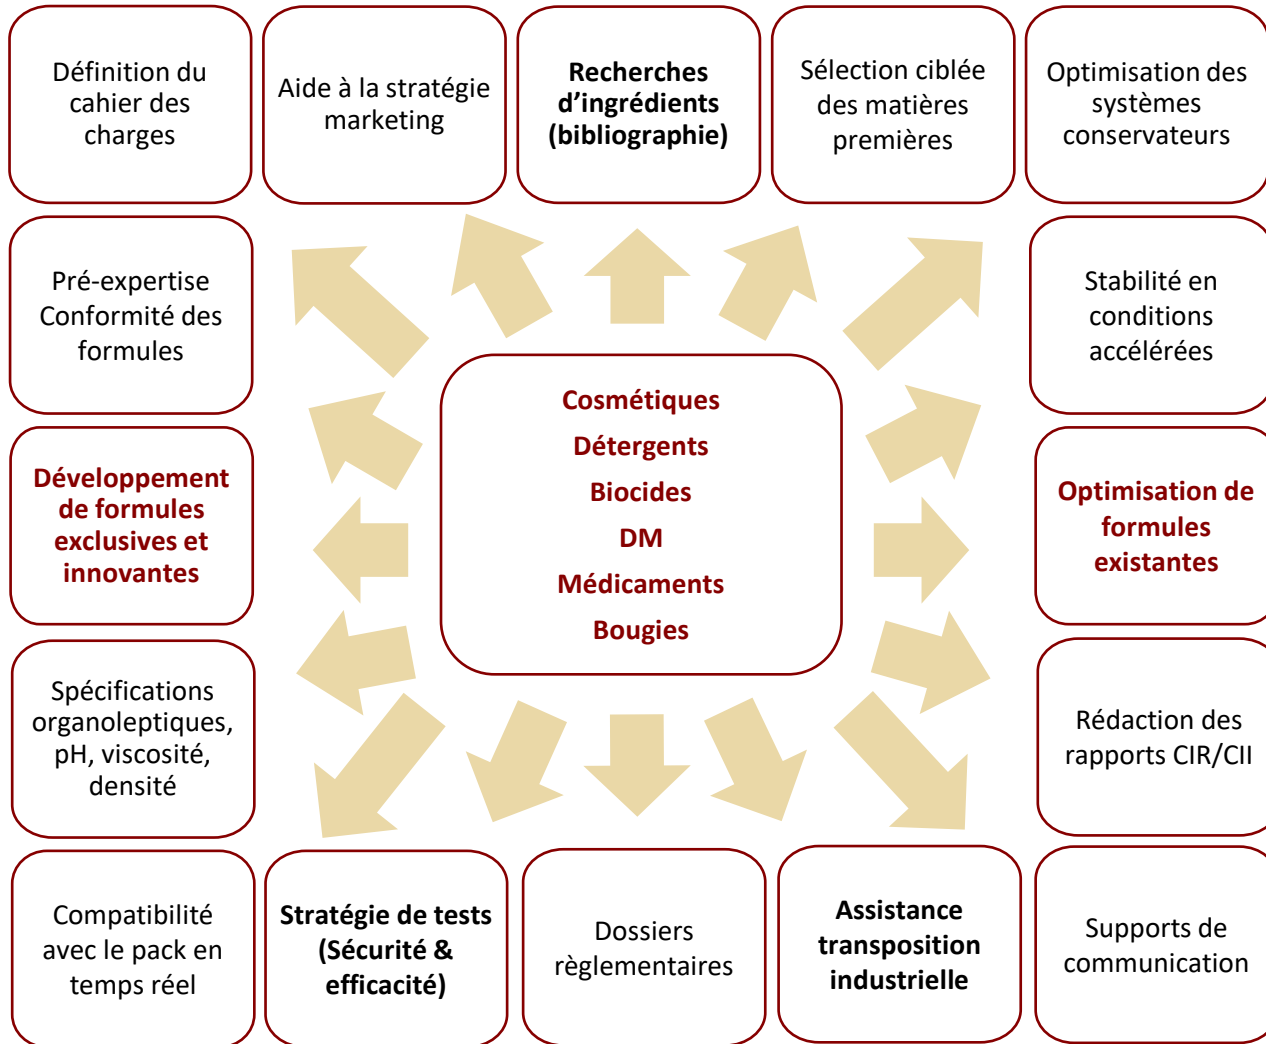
Définition du cahier des charges

Aide à la stratégie marketing

Recherches d'ingrédients (bibliographie)

Sélection ciblée des matières premières

Optimisation des systèmes conservateurs

Pré-expertise Conformité des formules

Stabilité en conditions accélérées

Cosmétiques
Détergents
Biocides
DM
Médicaments
Bougies

Développement de formules exclusives et innovantes

Optimisation de formules existantes

Spécifications organoleptiques, pH, viscosité, densité

Rédaction des rapports CIR/CII

Compatibilité avec le pack en temps réel

Stratégie de tests (Sécurité & efficacité)

Dossiers règlementaires

Assistance transposition industrielle

Supports de communication